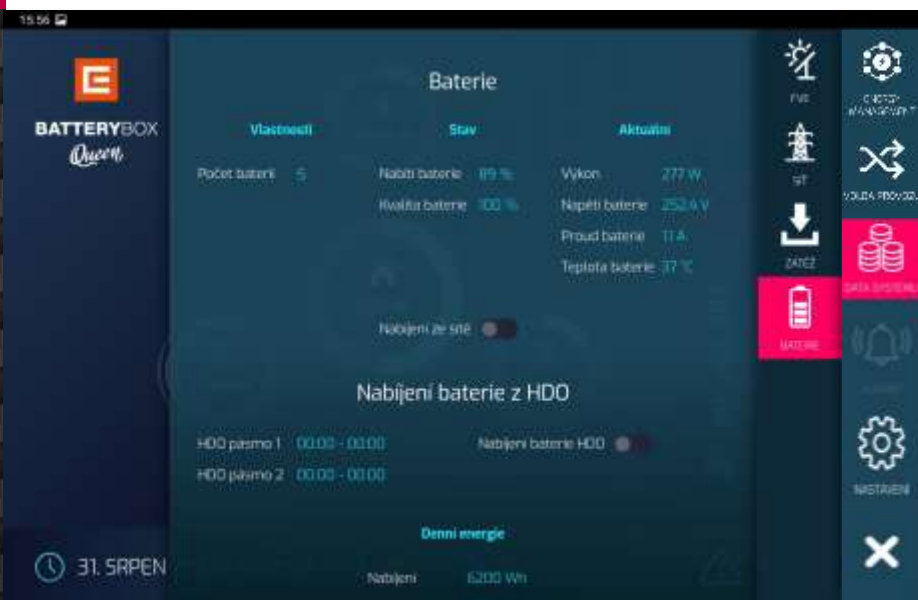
15:56

BATTERYBOX
Queen

Baterie

Vlastnosti
Počet baterií 5

Stav
Nabití baterie 89 %
Kvalita baterie 100 %

Aktuální
Výkon 277 W
Napětí baterie 252,4 V
Proud baterie 11 A
Teplota baterie 37 °C

Nabíjení ze sítě

Nabíjení baterie z HDO

HDO pásmo 1 00:00 - 00:00
HDO pásmo 2 00:00 - 00:00
Nabíjení baterie HDO

Denní energie
Nabíjení 6200 Wh

31. SRPEN

FVE
SÍŤ
ZÁTĚŽ
BATERIE

ENERGY MANAGEMENT
VOLBA PROVOZU
DATA SYSTÉMU
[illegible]
NASTAVENÍ